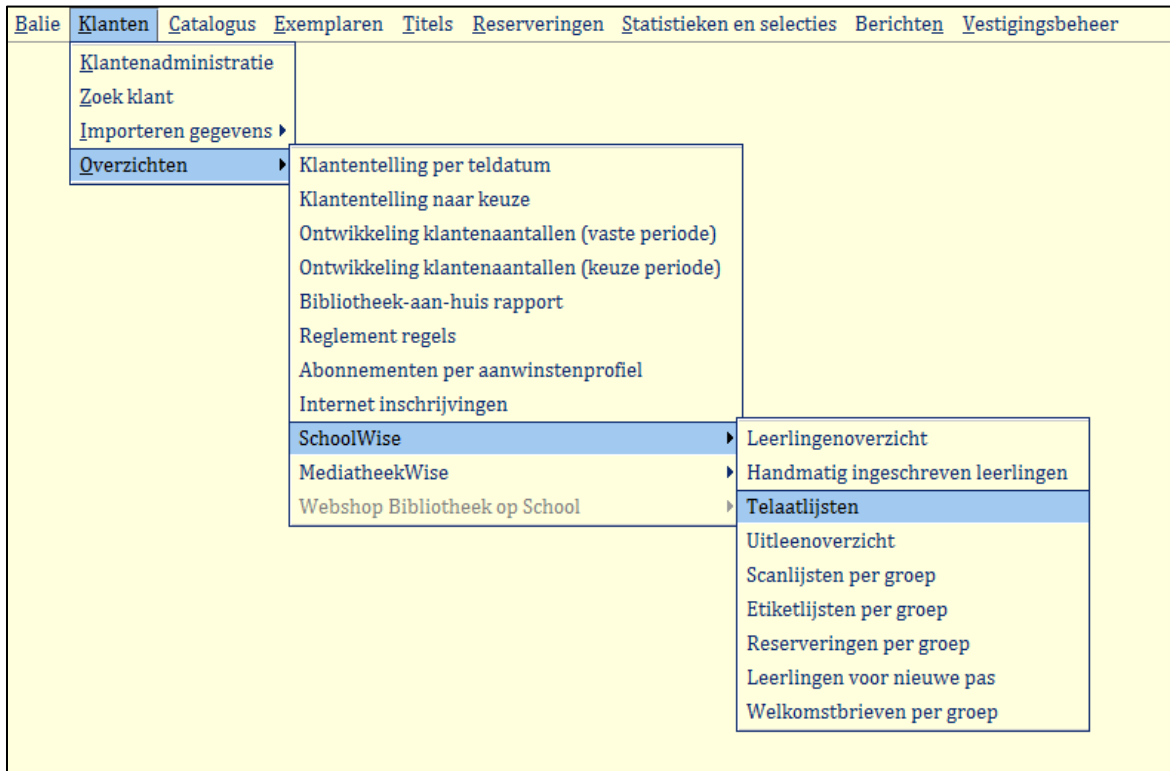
Balie Klanten Catalogus Exemplaren Titels Reserveringen Statistieken en selecties Berichten Vestigingsbeheer

Klantenadministratie
Zoek klant
Importeren gegevens
Overzichten

Klantentelling per teldatum
Klantentelling naar keuze
Ontwikkeling klantenaantallen (vaste periode)
Ontwikkeling klantenaantallen (keuze periode)
Bibliotheek-aan-huis rapport
Reglement regels
Abonnementen per aanwinstenprofiel
Internet inschrijvingen
SchoolWise
MediatheekWise
Webshop Bibliotheek op School

Leerlingenoverzicht
Handmatig ingeschreven leerlingen
Telaatlijsten
Uitleenoverzicht
Scanlijsten per groep
Etiketlijsten per groep
Reserveringen per groep
Leerlingen voor nieuwe pas
Welkomstbrieven per groep